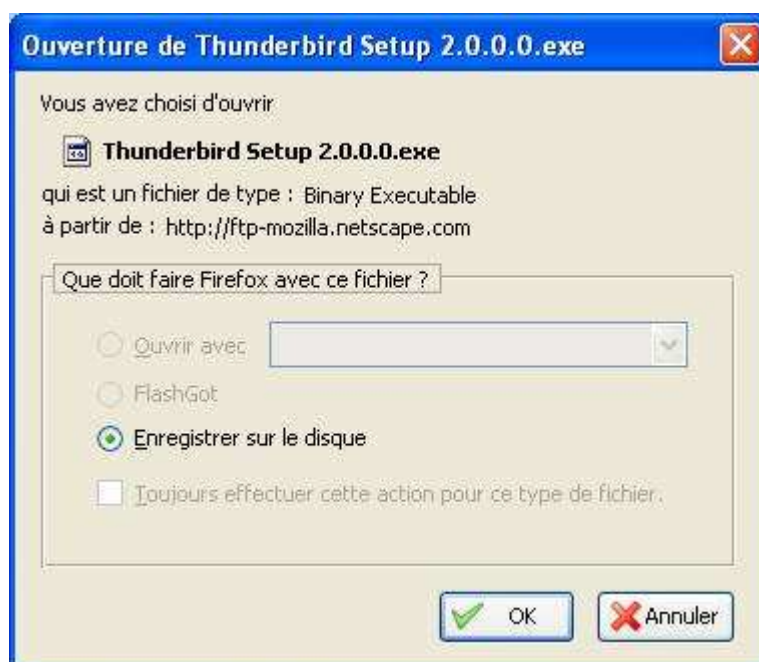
Ouverture de Thunderbird Setup 2.0.0.0.exe

Vous avez choisi d'ouvrir

Thunderbird Setup 2.0.0.0.exe

qui est un fichier de type : Binary Executable
à partir de : http://ftp-mozilla.netscape.com

Que doit faire Firefox avec ce fichier ?

Ouvrir avec

FlashGot

Enregistrer sur le disque

Toujours effectuer cette action pour ce type de fichier.

OK

Annuler